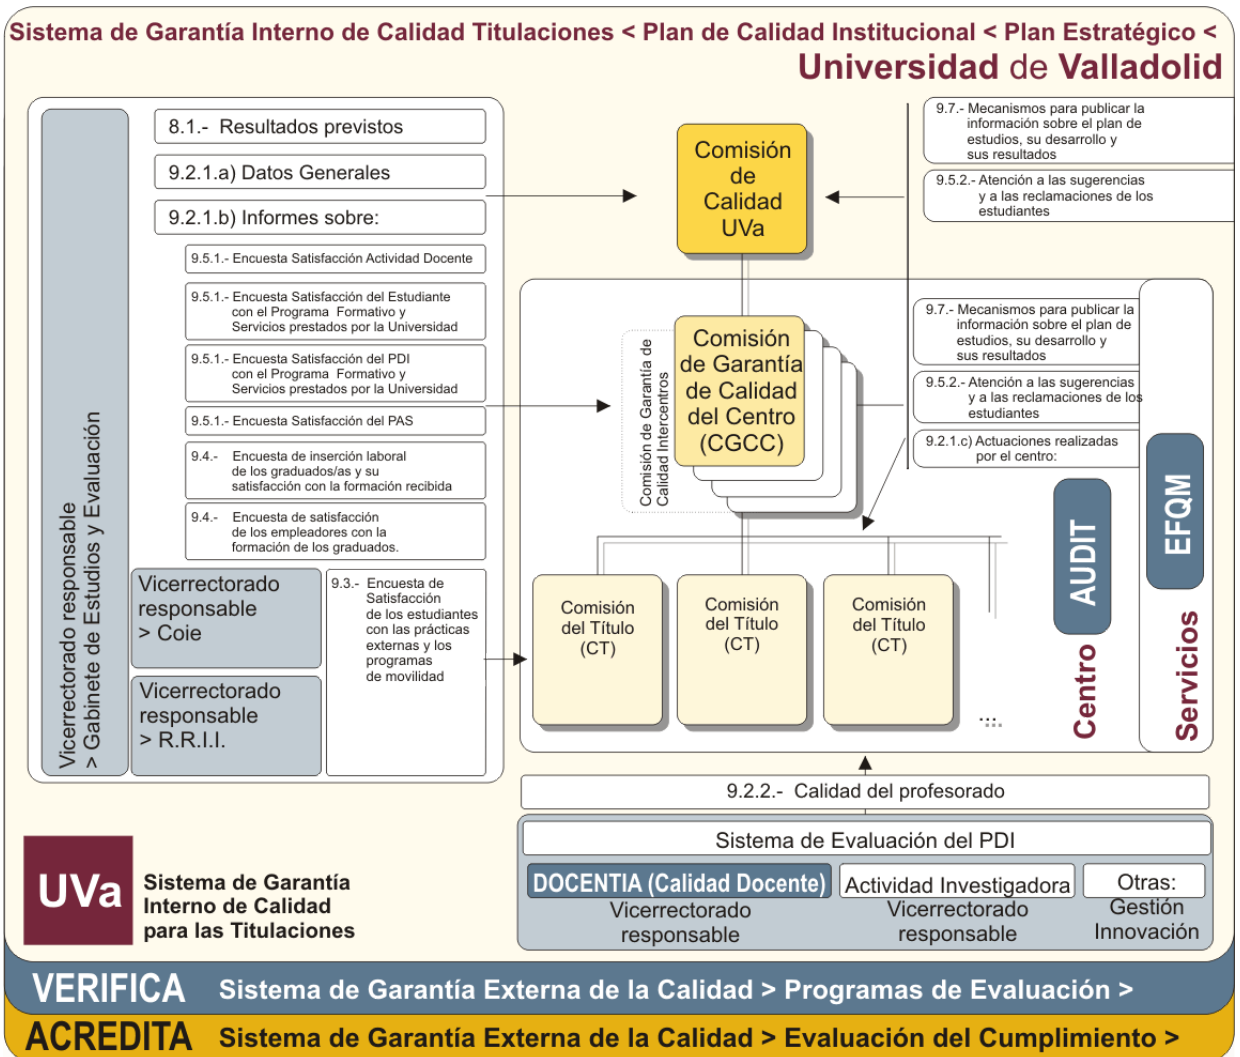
Sistema de Garantía Interno de Calidad Titulaciones < Plan de Calidad Institucional < Plan Estratégico <

Universidad de Valladolid

Vicerrectorado responsable > Gabinete de Estudios y Evaluación

8.1.- Resultados previstos

9.2.1.a) Datos Generales

9.2.1.b) Informes sobre:

9.5.1.- Encuesta Satisfacción Actividad Docente

9.5.1.- Encuesta Satisfacción del Estudiante con el Programa Formativo y Servicios prestados por la Universidad

9.5.1.- Encuesta Satisfacción del PDI con el Programa Formativo y Servicios prestados por la Universidad

9.5.1.- Encuesta Satisfacción del PAS

9.4.- Encuesta de inserción laboral de los graduados/as y su satisfacción con la formación recibida

9.4.- Encuesta de satisfacción de los empleadores con la formación de los graduados.

Vicerrectorado responsable > Coie

Vicerrectorado responsable > R.R.I.I.

9.3.- Encuesta de Satisfacción de los estudiantes con las prácticas externas y los programas de movilidad

Comisión de Calidad UVa

9.7.- Mecanismos para publicar la información sobre el plan de estudios, su desarrollo y sus resultados

9.5.2.- Atención a las sugerencias y a las reclamaciones de los estudiantes

Comisión de Garantía de Calidad Intercentros

Comisión de Garantía de Calidad del Centro (CGCC)

9.7.- Mecanismos para publicar la información sobre el plan de estudios, su desarrollo y sus resultados

9.5.2.- Atención a las sugerencias y a las reclamaciones de los estudiantes

9.2.1.c) Actuaciones realizadas por el centro:

EFQM

AUDIT

Comisión del Título (CT)

Comisión del Título (CT)

Comisión del Título (CT)

....

Centro

Servicios

9.2.2.- Calidad del profesorado

Sistema de Evaluación del PDI

DOCENTIA (Calidad Docente)
Vicerrectorado responsable

Actividad Investigadora
Vicerrectorado responsable

Otras:
Gestión
Innovación

UVa
Sistema de Garantía Interno de Calidad para las Titulaciones

VERIFICA Sistema de Garantía Externa de la Calidad > Programas de Evaluación >

ACREDITA Sistema de Garantía Externa de la Calidad > Evaluación del Cumplimiento >